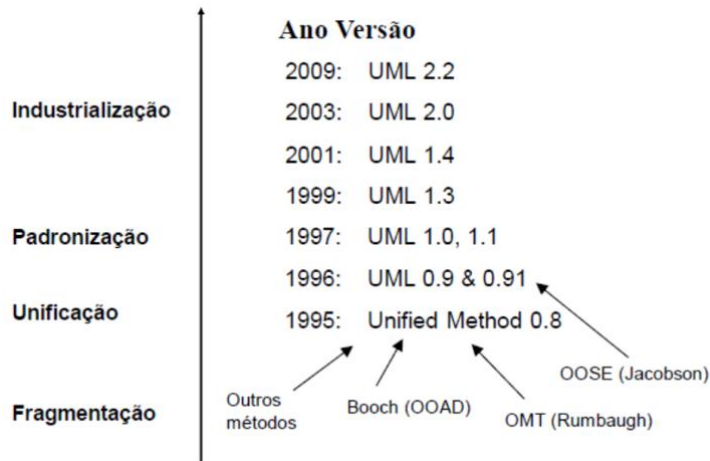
Ano Versão

2009: UML 2.2

Industrialização

2003: UML 2.0

2001: UML 1.4

1999: UML 1.3

Padronização

1997: UML 1.0, 1.1

1996: UML 0.9 & 0.91

Unificação

1995: Unified Method 0.8

OOSE (Jacobson)

Outros métodos

Booch (OOAD)

OMT (Rumbaugh)

Fragmentação